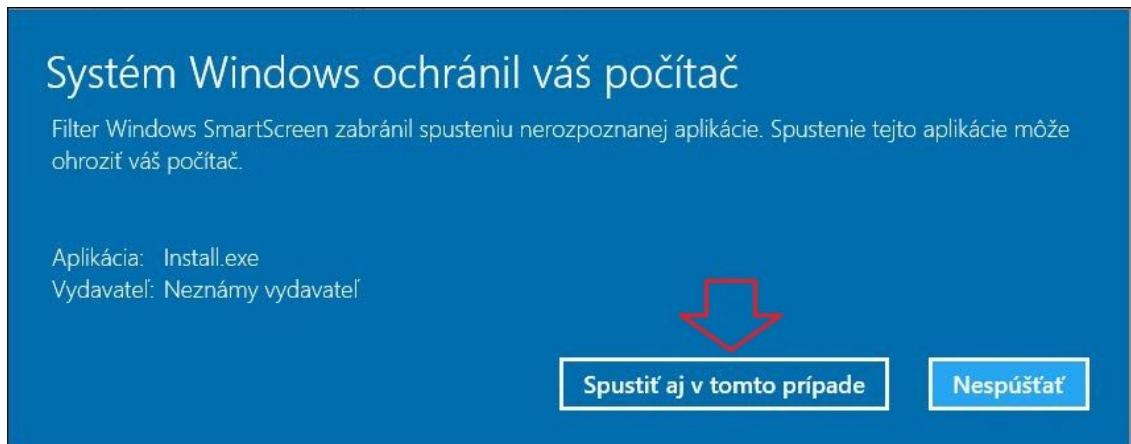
Systém Windows ochránil váš počítač

Filter Windows SmartScreen zabránil spusteniu nerozpoznanej aplikácie. Spustenie tejto aplikácie môže ohroziť váš počítač.

Aplikácia: Install.exe
Vydavateľ: Neznámy vydavateľ

Spustiť aj v tomto prípade

Nespúšťať